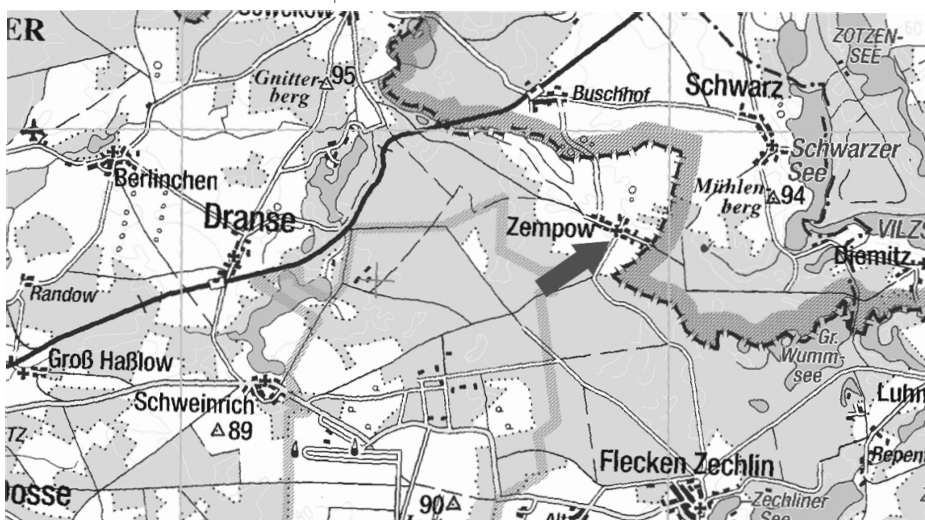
ER
Gnitterberg
95
Buschhof
Schwarz
ZOTZEN-SEE
Schwarzer See
Berlinchen
Mühlenberg
94
Dranse
Zempow
VILZS
Diemitz
Randow
Groß Haßlow
Gr. Wummsee
Schweinrich
89
Luhn
TZ
Repens
Flecken Zechlin
osse
90
Zechliner
Alt